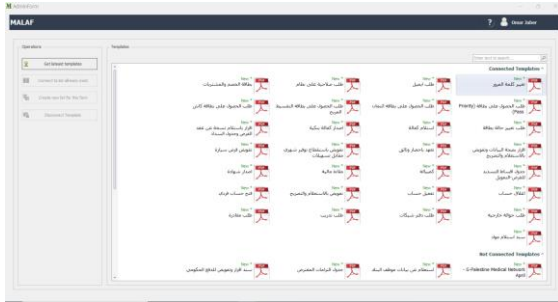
MobileForm

MALAF

Omar Jaber

Operations

Get Selected Template

Connect to (or already used)

Create and Set Up the Form

Disconnect Template

Templates

Enter text to search

Connected Templates

New
تغيير اللغة للعميل

New
طلب الحصول على بطاقة Priority (Plus)

New
طلب تغيير حالة بطاقة

New
قرار جمعية الشركات وتعويض بالاستقطاع والتحويل

New
جدول السداد المعدل لقرض التمويل

New
اغلاق حساب

New
طلب حوالة خارجية

New
سند استلام نقود

New
طلب تمويل

New
طلب الحصول على بطاقة ائتمان

New
استقطاع اقساط

New
تعهد باستبدال وثائق

New
كشف حساب

New
تعويض حساب

New
طلب دفتر شيكات

New
طلب صلاحية على نظام

New
طلب الحصول على بطاقة التقسيط المريح

New
اصدار كفالة بنكية

New
تعويض بالاستقطاع وتأمين شهري تعاقد تسهيلات

New
مقاصة مالية

New
تعويض بالاستقطاع والتحويل

New
طلب تدريب

New
بطاقة العضو والمستثمرات

New
طلب الحصول على بطاقة كاش

New
قرار بالاستقطاع سحبا على عقد القرض وتحويل السداد

New
تعويض قرض سيارة

New
اصدار حوالة

New
فتح حساب فردي

New
طلب مغادرة

Not Connected Templates

New
E-Palestine Medical Network

New
استعلام عن بيانات موظف البنك

New
جدول البرامج التدريبية

New
سند قرار وتعويض للدفع الحكومي